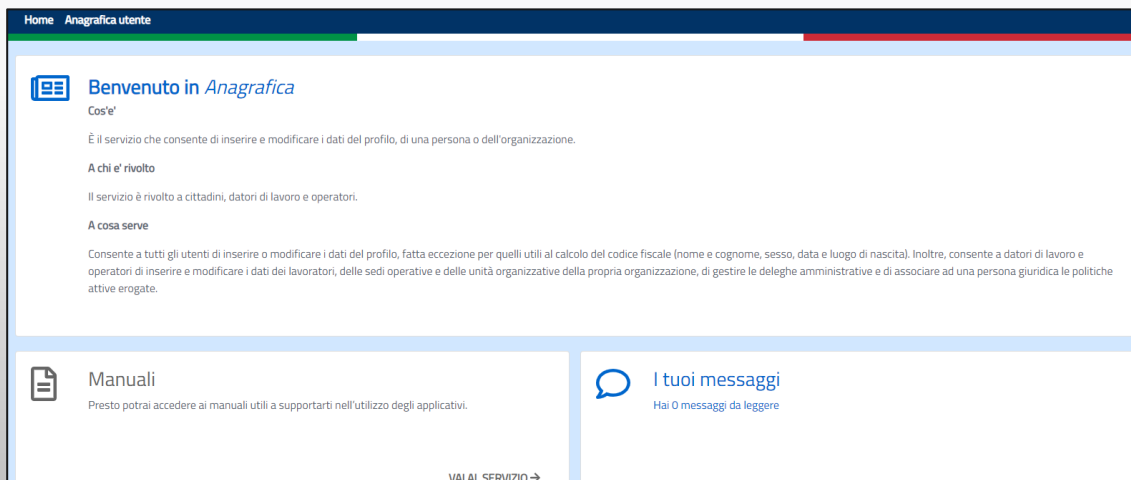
Home Anagrafica utente

Benvenuto in Anagrafica

Cos'e'

È il servizio che consente di inserire e modificare i dati del profilo, di una persona o dell'organizzazione.

A chi e' rivolto

Il servizio è rivolto a cittadini, datori di lavoro e operatori.

A cosa serve

Consente a tutti gli utenti di inserire o modificare i dati del profilo, fatta eccezione per quelli utili al calcolo del codice fiscale (nome e cognome, sesso, data e luogo di nascita). Inoltre, consente a datori di lavoro e operatori di inserire e modificare i dati dei lavoratori, delle sedi operative e delle unità organizzative della propria organizzazione, di gestire le deleghe amministrative e di associare ad una persona giuridica le politiche attive erogate.

Manuali

Presto potrai accedere ai manuali utili a supportarti nell'utilizzo degli applicativi.

VAI AL SERVIZIO →

I tuoi messaggi

Hai 0 messaggi da leggere